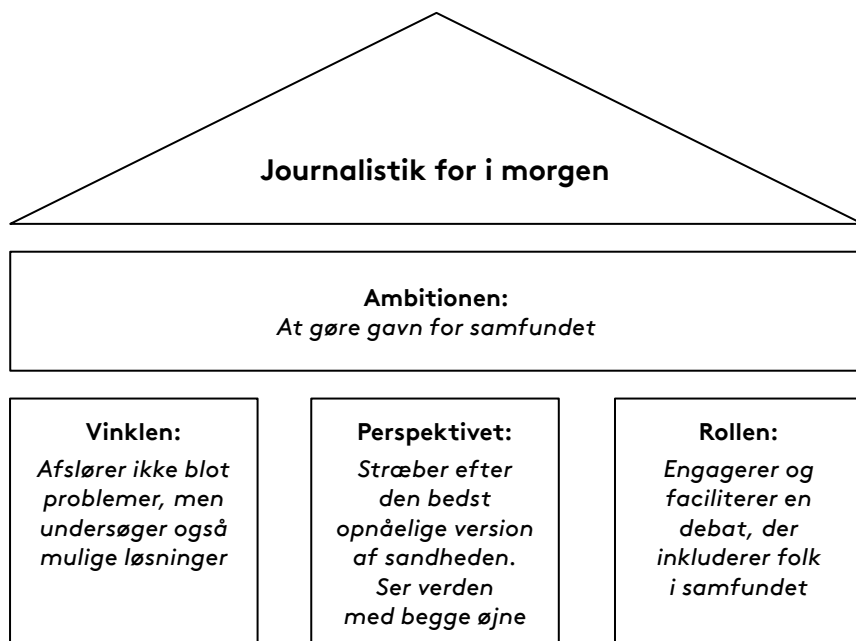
Journalistik for i morgen

Ambitionen:
At gøre gavn for samfundet

Vinklen:
Afslører ikke blot problemer, men undersøger også mulige løsninger

Perspektivet:
Stræber efter den bedst opnåelige version af sandheden. Ser verden med begge øjne

Rollen:
Engagerer og faciliterer en debat, der inkluderer folk i samfundet